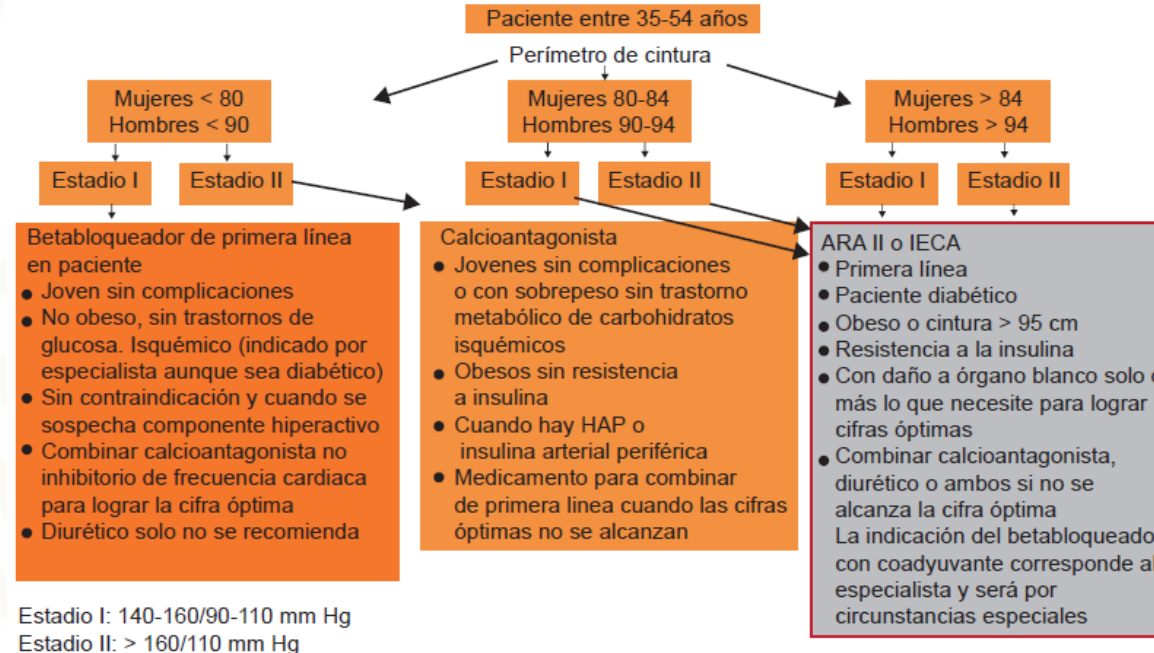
Paciente entre 35-54 años

Perímetro de cintura

Mujeres < 80
Hombres < 90

Mujeres 80-84
Hombres 90-94

Mujeres > 84
Hombres > 94

Estadio I

Estadio II

Estadio I

Estadio II

Estadio I

Estadio II

Betabloqueador de primera línea en paciente
• Joven sin complicaciones
• No obeso, sin trastornos de glucosa. Isquémico (indicado por especialista aunque sea diabético)
• Sin contraindicación y cuando se sospecha componente hiperactivo
• Combinar calcioantagonista no inhibitorio de frecuencia cardiaca para lograr la cifra óptima
• Diurético solo no se recomienda

Calcioantagonista
• Jovenes sin complicaciones o con sobrepeso sin trastorno metabólico de carbohidratos isquémicos
• Obesos sin resistencia a insulina
• Cuando hay HAP o insulina arterial periférica
• Medicamento para combinar de primera linea cuando las cifras óptimas no se alcanzan

ARA II o IECA
• Primera línea
• Paciente diabético
• Obeso o cintura > 95 cm
• Resistencia a la insulina
• Con daño a órgano blanco solo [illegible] más lo que necesite para lograr cifras óptimas
• Combinar calcioantagonista, diurético o ambos si no se alcanza la cifra óptima
La indicación del betabloqueado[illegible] con coadyuvante corresponde a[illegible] especialista y será por circunstancias especiales

Estadio I: 140-160/90-110 mm Hg
Estadio II: > 160/110 mm Hg